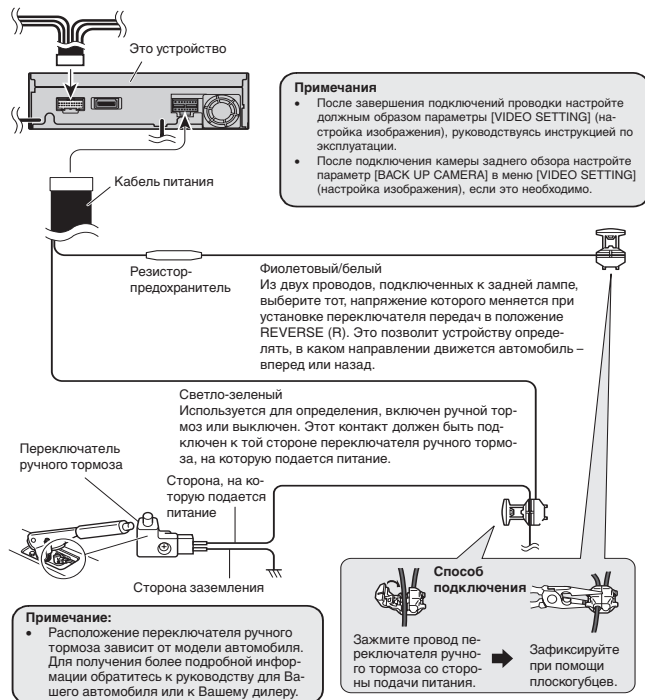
Это устройство

Примечания
- После завершения подключений проводки настройте должным образом параметры [VIDEO SETTING] (настройка изображения), руководствуясь инструкцией по эксплуатации.
- После подключения камеры заднего обзора настройте параметр [BACK UP CAMERA] в меню [VIDEO SETTING] (настройка изображения), если это необходимо.

Кабель питания

Резистор-предохранитель

Фиолетовый/белый
Из двух проводов, подключенных к задней лампе, выберите тот, напряжение которого меняется при установке переключателя передач в положение REVERSE (R). Это позволит устройству определять, в каком направлении движется автомобиль – вперед или назад.

Светло-зеленый
Используется для определения, включен ручной тормоз или выключен. Этот контакт должен быть подключен к той стороне переключателя ручного тормоза, на которую подается питание.

Переключатель ручного тормоза

Сторона, на которую подается питание

Сторона заземления

Способ подключения

Зажмите провод переключателя ручного тормоза со стороны подачи питания.

Зафиксируйте при помощи плоскогубцев.

Примечание:
- Расположение переключателя ручного тормоза зависит от модели автомобиля. Для получения более подробной информации обратитесь к руководству для Вашего автомобиля или к Вашему дилеру.